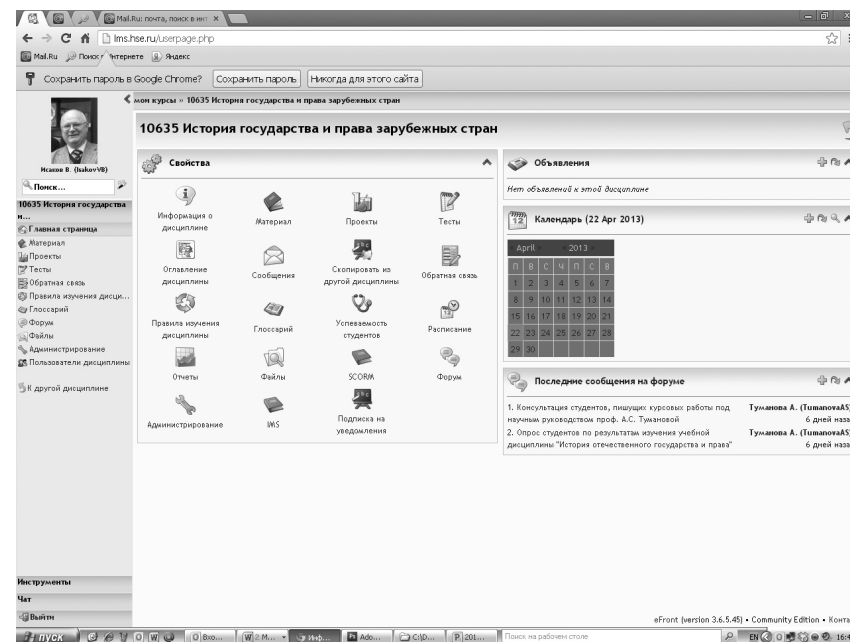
Mail.Ru: почта, поиск в инт ×

lms.hse.ru/userpage.php

Mail.Ru Поиск в Интернете Яндекс

Сохранить пароль в Google Chrome? Сохранить пароль Никогда для этого сайта

мои курсы » 10635 История государства и права зарубежных стран

Исаков В. (IsakovVB)

Поиск...

10635 История государства и...

Главная страница
Материал
Проекты
Тесты
Обратная связь
Правила изучения дисци...
Глоссарий
Форум
Файлы
Администрирование
Пользователи дисциплины

К другой дисциплине

10635 История государства и права зарубежных стран

Свойства

Информация о дисциплине
Материал
Проекты
Тесты
Оглавление дисциплины
Сообщения
Скопировать из другой дисциплины
Обратная связь
Правила изучения дисциплины
Глоссарий
Успеваемость студентов
Расписание
Отчеты
Файлы
SCORM
Форум
Администрирование
IMS
Подписка на уведомления

Объявления

Нет объявлений к этой дисциплине

Календарь (22 Apr 2013)

April 2013

| П | В | С | Ч | П | С | В |
|---|---|---|---|---|---|---|
| 1 | 2 | 3 | 4 | 5 | 6 | 7 |
| 8 | 9 | 10 | 11 | 12 | 13 | 14 |
| 15 | 16 | 17 | 18 | 19 | 20 | 21 |
| 22 | 23 | 24 | 25 | 26 | 27 | 28 |
| 29 | 30 | | | | | |

Последние сообщения на форуме

1. Консультация студентов, пишущих курсовых работы под научным руководством проф. А.С. Тумановой Туманова А. (TumanovaAS) 6 дней наза
2. Опрос студентов по результатам изучения учебной дисциплины "История отечественного государства и права" Туманова А. (TumanovaAS) 6 дней наза

Инструменты

Чат

Выйти

eFront (version 3.6.5.45) • Community Edition • Конта

пуск Вхо... 2 M... Инф... Ado... C:\D... 201... Поиск на рабочем столе EN 16:4